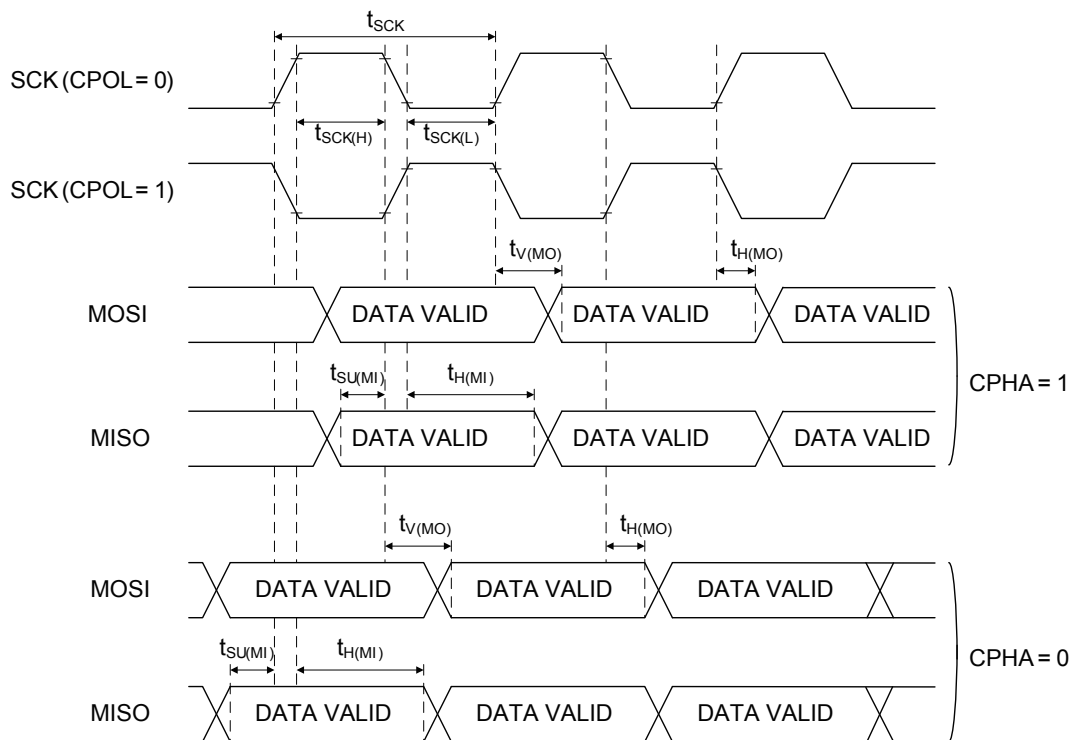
$t_{SCK}$

SCK (CPOL = 0)

$t_{SCK(H)}$ $t_{SCK(L)}$

SCK (CPOL = 1)

$t_{V(MO)}$ $t_{H(MO)}$

MOSI DATA VALID DATA VALID DATA VALID

$t_{SU(MI)}$ $t_{H(MI)}$

MISO DATA VALID DATA VALID DATA VALID

CPHA = 1

$t_{V(MO)}$ $t_{H(MO)}$

MOSI DATA VALID DATA VALID DATA VALID

$t_{SU(MI)}$ $t_{H(MI)}$

MISO DATA VALID DATA VALID DATA VALID

CPHA = 0